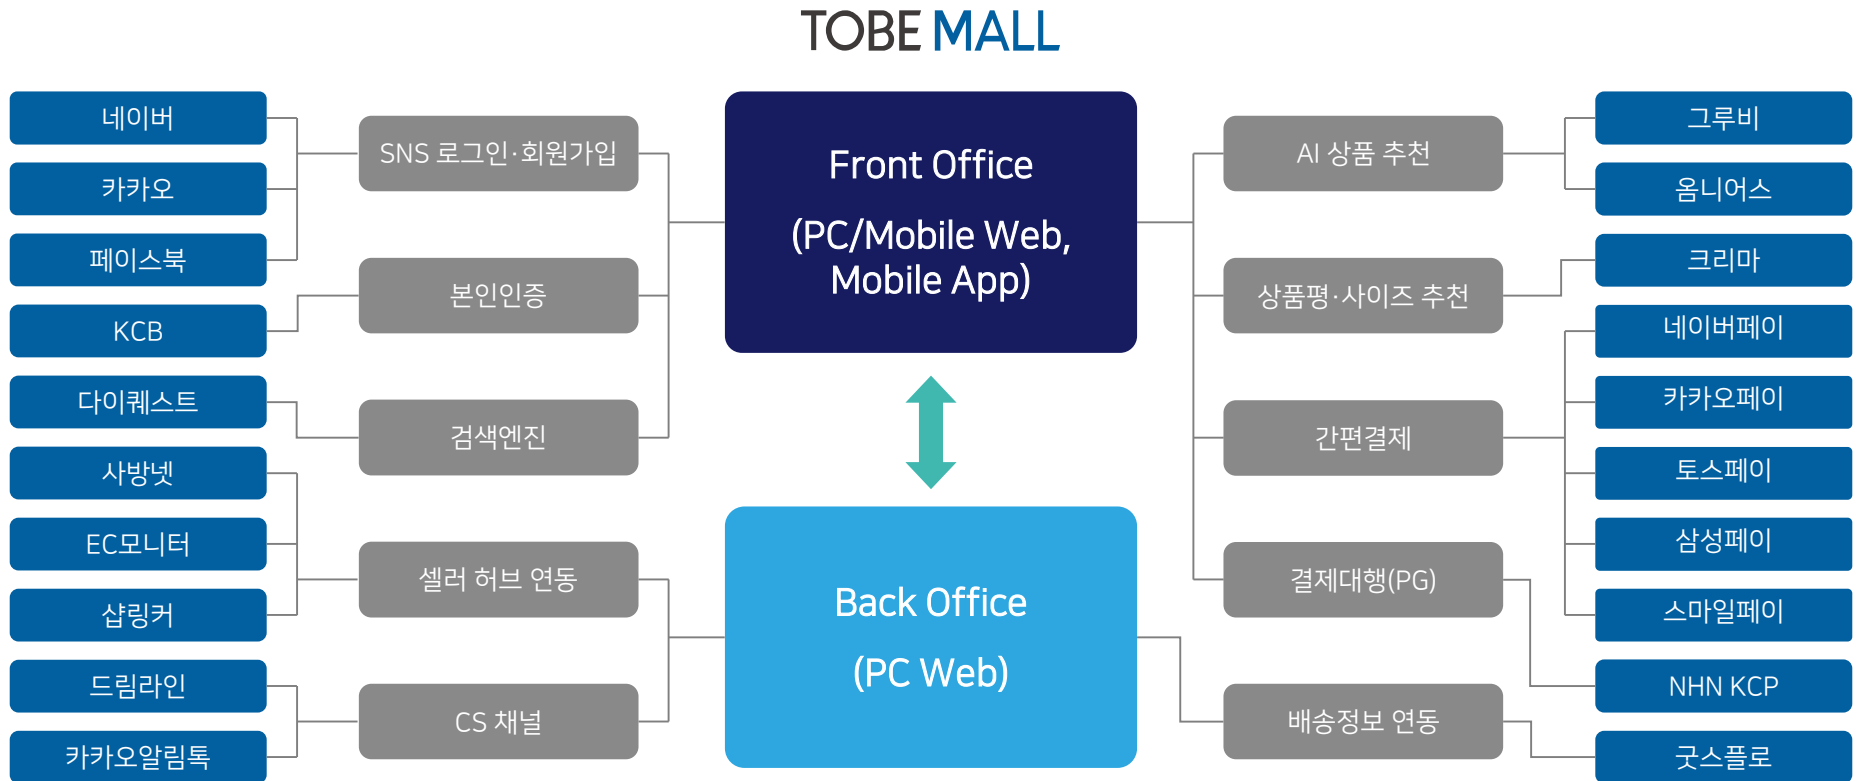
TOBE MALL

네이버
카카오
페이스북
KCB
다이퀘스트
사방넷
EC모니터
샵링커
드림라인
카카오알림톡

SNS 로그인·회원가입
본인인증
검색엔진
셀러 허브 연동
CS 채널

Front Office
(PC/Mobile Web, Mobile App)

Back Office
(PC Web)

AI 상품 추천
상품평·사이즈 추천
간편결제
결제대행(PG)
배송정보 연동

그루비
옴니어스
크리마
네이버페이
카카오페이
토스페이
삼성페이
스마일페이
NHN KCP
굿스플로